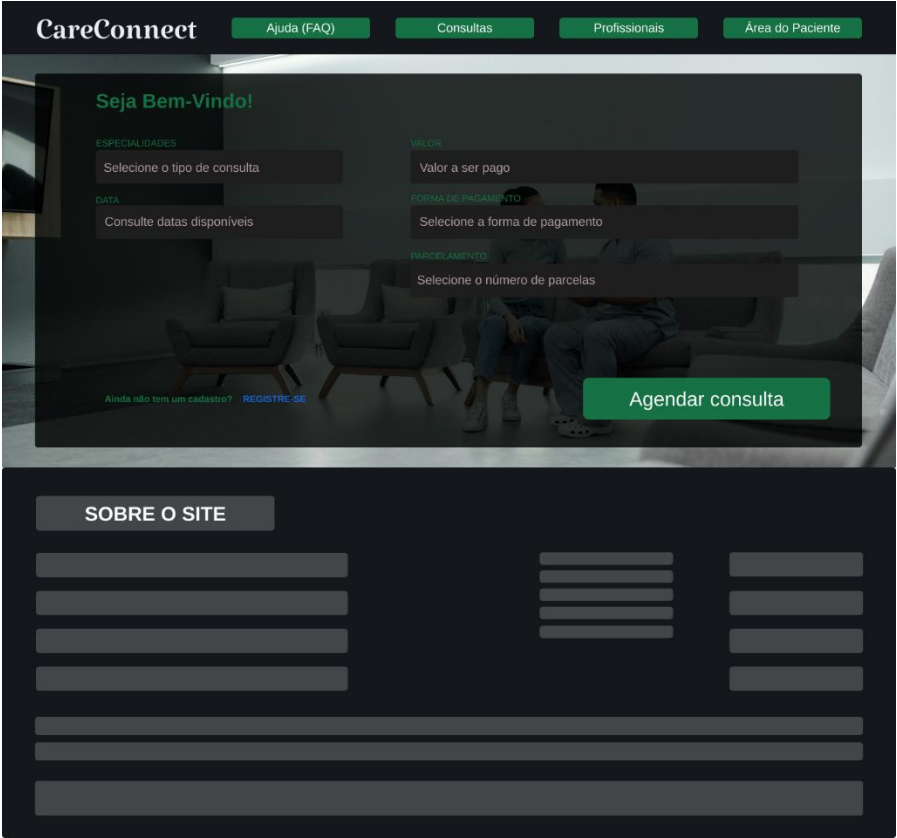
CareConnect

Ajuda (FAQ)

Consultas

Profissionais

Área do Paciente

Seja Bem-Vindo!

ESPECIALIDADES

Selecione o tipo de consulta

VALOR

Valor a ser pago

DATA

Consulte datas disponíveis

FORMA DE PAGAMENTO

Selecione a forma de pagamento

PARCELAMENTO

Selecione o número de parcelas

Ainda não tem um cadastro? REGISTRE-SE

Agendar consulta

SOBRE O SITE